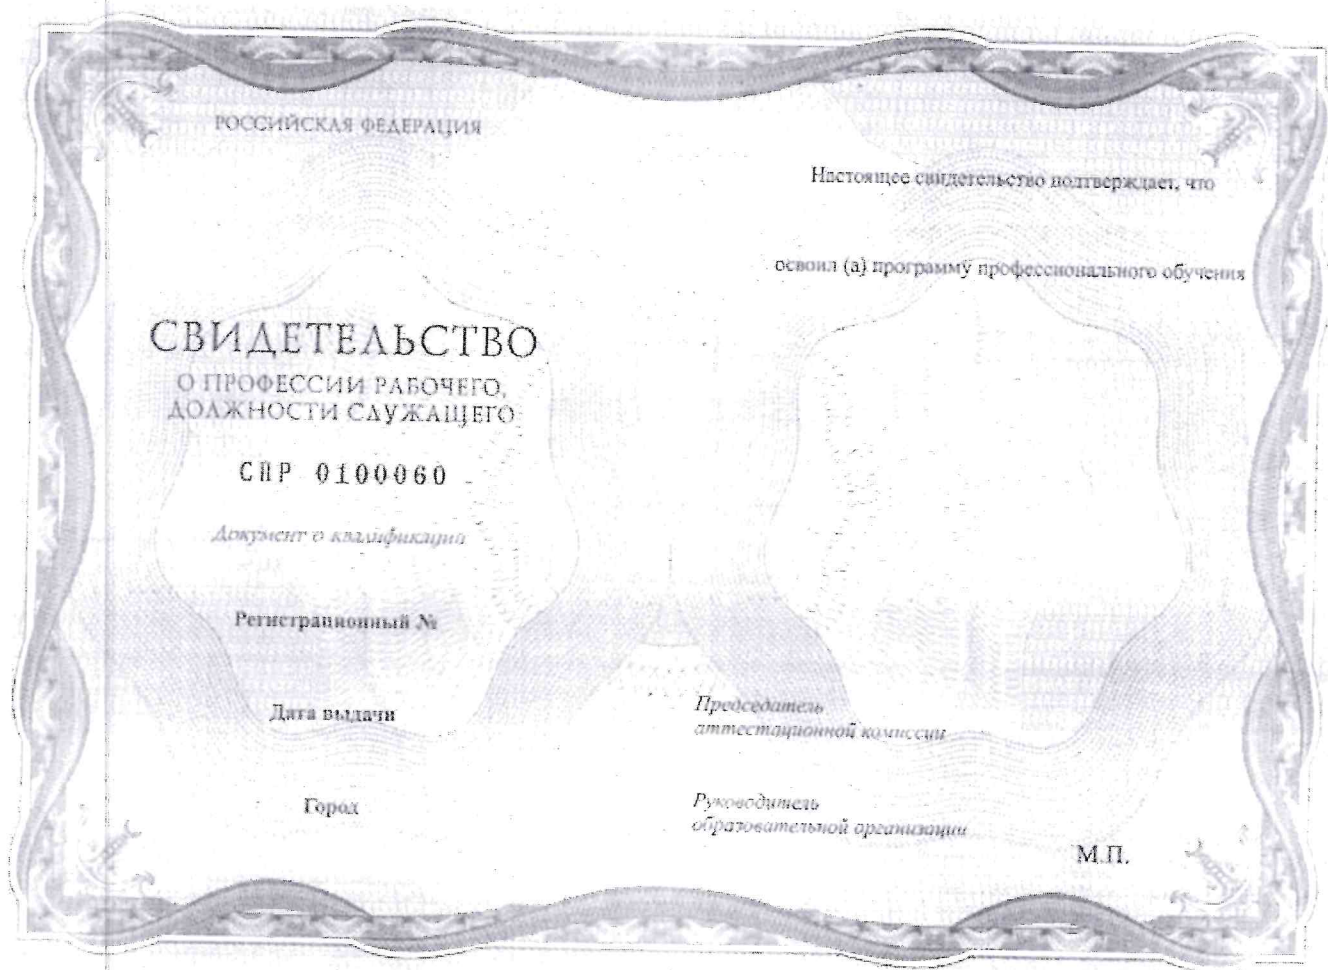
РОССИЙСКАЯ ФЕДЕРАЦИЯ

СВИДЕТЕЛЬСТВО
О ПРОФЕССИИ РАБОЧЕГО, ДОЛЖНОСТИ СЛУЖАЩЕГО

СПР 0100060

Документ о квалификации

Регистрационный №

Дата выдачи

Город

Настоящее свидетельство подтверждает, что

освоил (а) программу профессионального обучения

Председатель аттестационной комиссии

Руководитель образовательной организации

М.П.